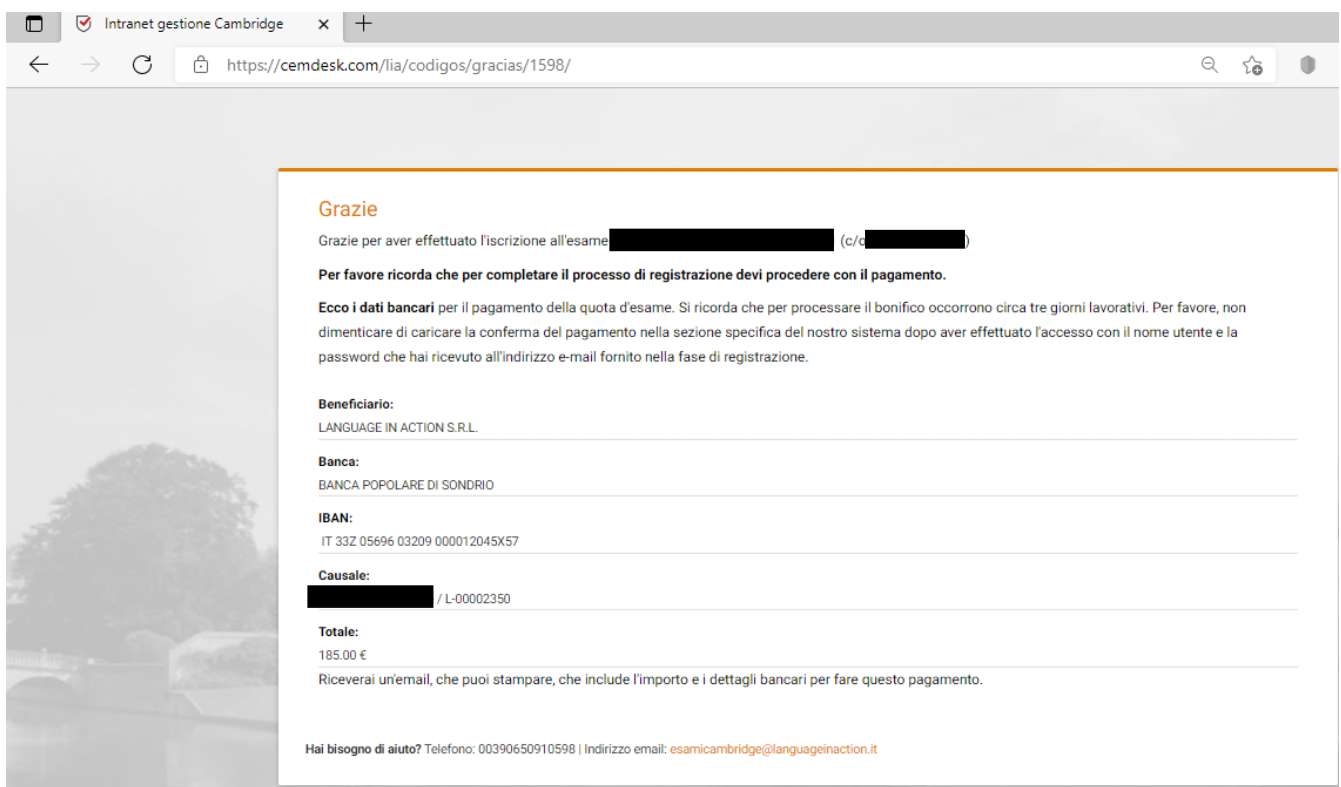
Intranet gestione Cambridge

https://cemdesk.com/lia/codigos/gracias/1598/

Grazie

Grazie per aver effettuato l'iscrizione all'esame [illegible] (c/c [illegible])

**Per favore ricorda che per completare il processo di registrazione devi procedere con il pagamento.**

**Ecco i dati bancari** per il pagamento della quota d'esame. Si ricorda che per processare il bonifico occorrono circa tre giorni lavorativi. Per favore, non dimenticare di caricare la conferma del pagamento nella sezione specifica del nostro sistema dopo aver effettuato l'accesso con il nome utente e la password che hai ricevuto all'indirizzo e-mail fornito nella fase di registrazione.

**Beneficiario:**
LANGUAGE IN ACTION S.R.L.

**Banca:**
BANCA POPOLARE DI SONDRIO

**IBAN:**
IT 33Z 05696 03209 000012045X57

**Causale:**
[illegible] / L-00002350

**Totale:**
185.00 €

Riceverai un'email, che puoi stampare, che include l'importo e i dettagli bancari per fare questo pagamento.

**Hai bisogno di aiuto?** Telefono: 00390650910598 | Indirizzo email: esamicambridge@languageinaction.it